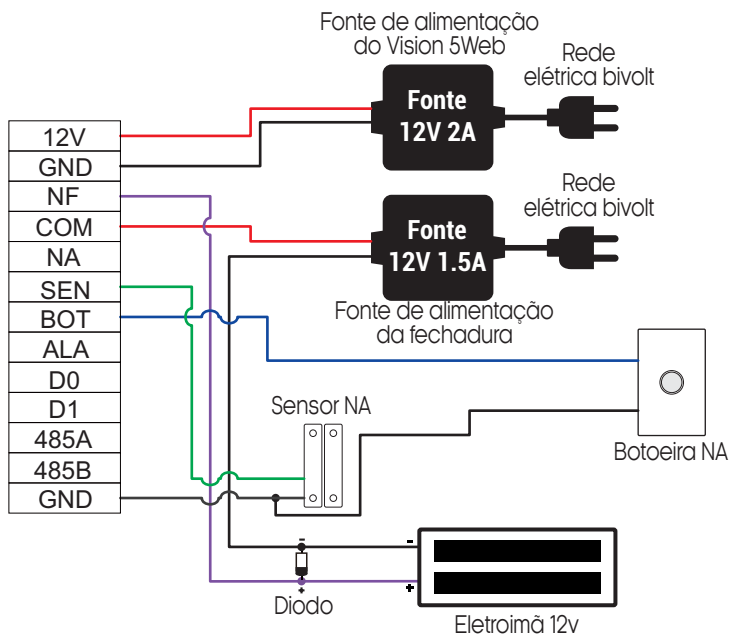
Fonte de alimentação do Vision 5Web

Rede elétrica bivolt

Fonte 12V 2A

| 12V |
|---|
| GND |
| NF |
| COM |
| NA |
| SEN |
| BOT |
| ALA |
| D0 |
| D1 |
| 485A |
| 485B |
| GND |

Rede elétrica bivolt

Fonte 12V 1.5A

Fonte de alimentação da fechadura

Sensor NA

Botoeira NA

-

+

Diodo

Eletroimã 12v